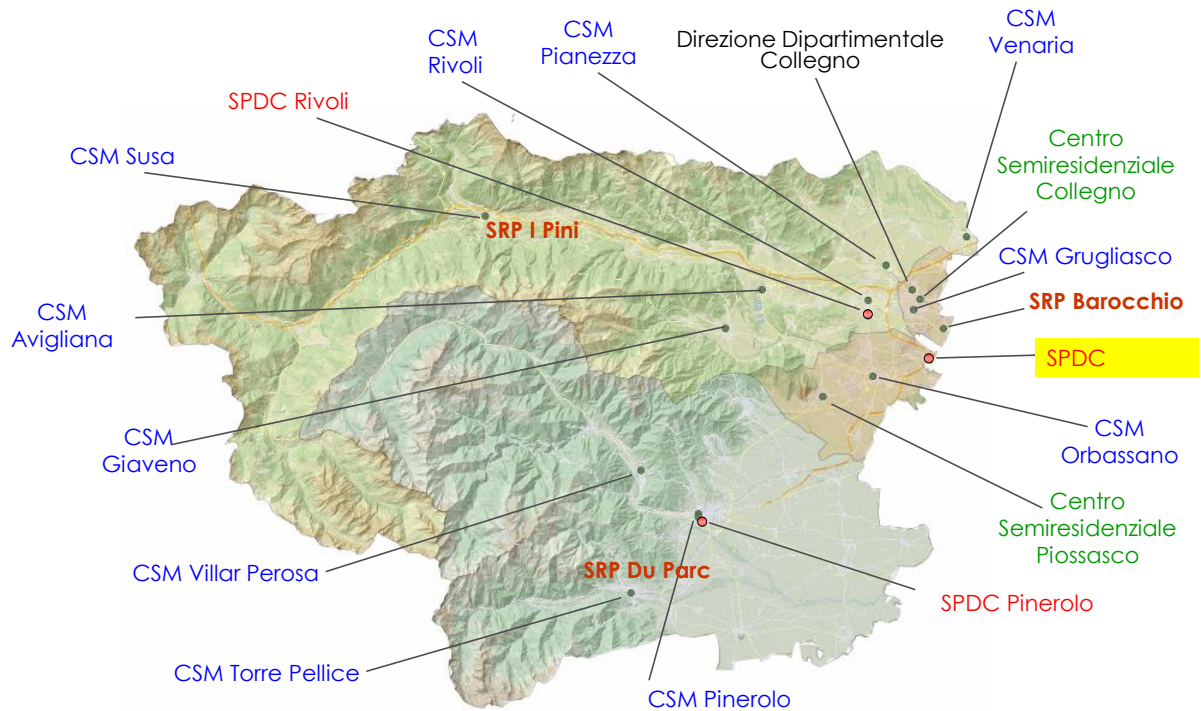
CSM Rivoli

CSM Pianezza

Direzione Dipartimentale Collegno

CSM Venaria

SPDC Rivoli

CSM Susa

Centro Semiresidenziale Collegno

SRP I Pini

CSM Grugliasco

SRP Barocchio

CSM Avigliana

SPDC

CSM Giaveno

CSM Orbassano

Centro Semiresidenziale Piossasco

CSM Villar Perosa

SRP Du Parc

SPDC Pinerolo

CSM Torre Pellice

CSM Pinerolo